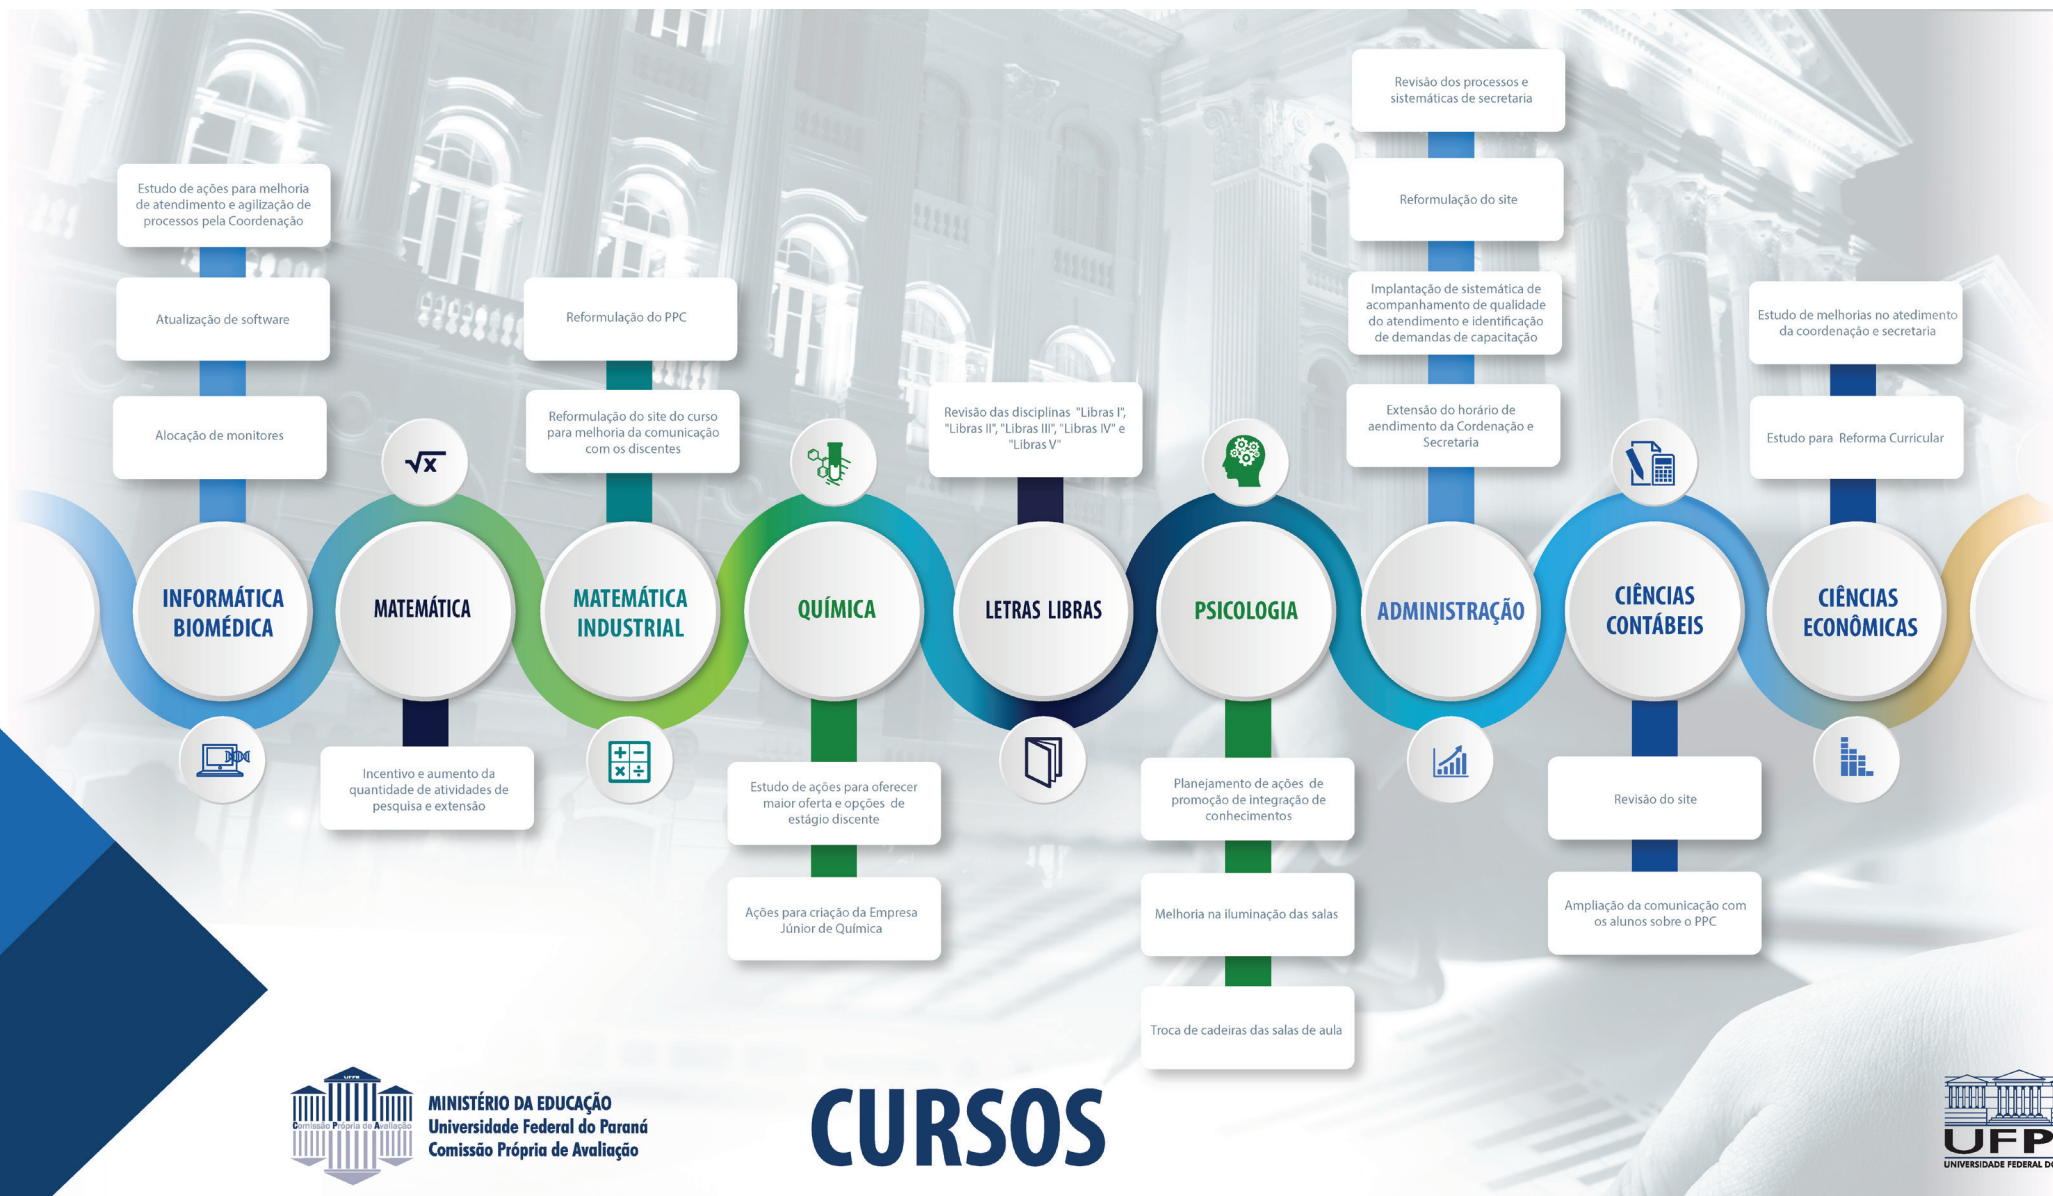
Estudo de ações para melhoria de atendimento e agilização de processos pela Coordenação

Atualização de software

Alocação de monitores

INFORMÁTICA BIOMÉDICA

MATEMÁTICA

Incentivo e aumento da quantidade de atividades de pesquisa e extensão

Reformulação do PPC

Reformulação do site do curso para melhoria da comunicação com os discentes

MATEMÁTICA INDUSTRIAL

QUÍMICA

Estudo de ações para oferecer maior oferta e opções de estágio discente

Ações para criação da Empresa Júnior de Química

Revisão das disciplinas "Libras I", "Libras II", "Libras III", "Libras IV" e "Libras V"

LETRAS LIBRAS

PSICOLOGIA

Planejamento de ações de promoção de integração de conhecimentos

Melhoria na iluminação das salas

Troca de cadeiras das salas de aula

Revisão dos processos e sistemáticas de secretaria

Reformulação do site

Implantação de sistemática de acompanhamento de qualidade do atendimento e identificação de demandas de capacitação

Extensão do horário de aendimento da Cordenação e Secretaria

ADMINISTRAÇÃO

CIÊNCIAS CONTÁBEIS

Revisão do site

Ampliação da comunicação com os alunos sobre o PPC

Estudo de melhorias no atedimento da coordenação e secretaria

Estudo para Reforma Curricular

CIÊNCIAS ECONÔMICAS

Comissão Própria de Avaliação
MINISTÉRIO DA EDUCAÇÃO
Universidade Federal do Paraná
Comissão Própria de Avaliação

CURSOS

UFP
UNIVERSIDADE FEDERAL DO